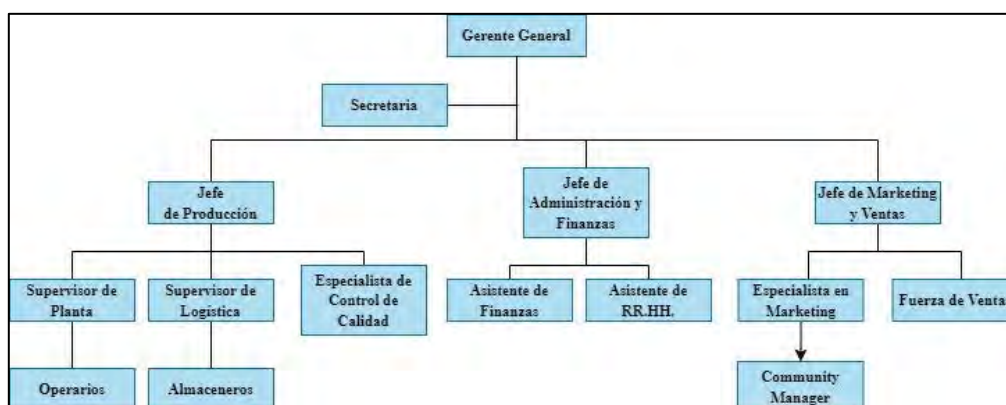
Gerente General

Secretaria

Jefe de Producción

Jefe de Administración y Finanzas

Jefe de Marketing y Ventas

Supervisor de Planta

Supervisor de Logística

Especialista de Control de Calidad

Asistente de Finanzas

Asistente de RR.HH.

Especialista en Marketing

Fuerza de Venta

Operarios

Almaceneros

Community Manager